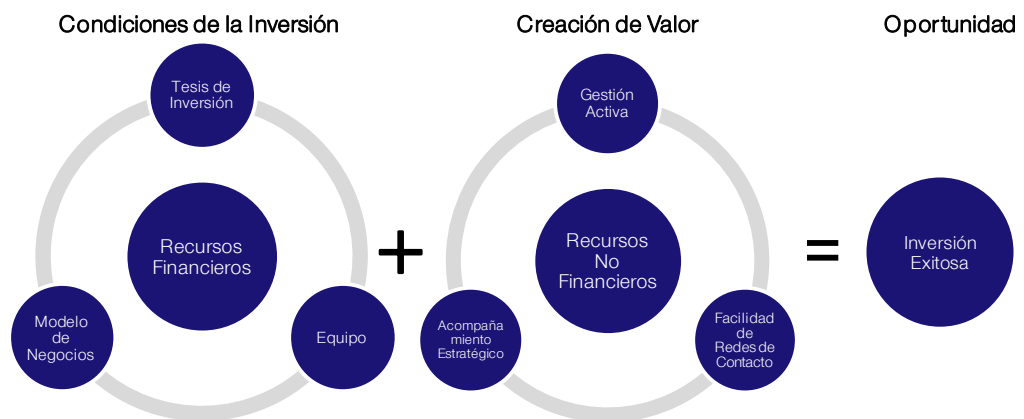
Condiciones de la Inversión

Tesis de Inversión

Recursos Financieros

Modelo de Negocios

Equipo

+

Creación de Valor

Gestión Activa

Recursos No Financieros

Acompaña miento Estratégico

Facilidad de Redes de Contacto

=

Oportunidad

Inversión Exitosa